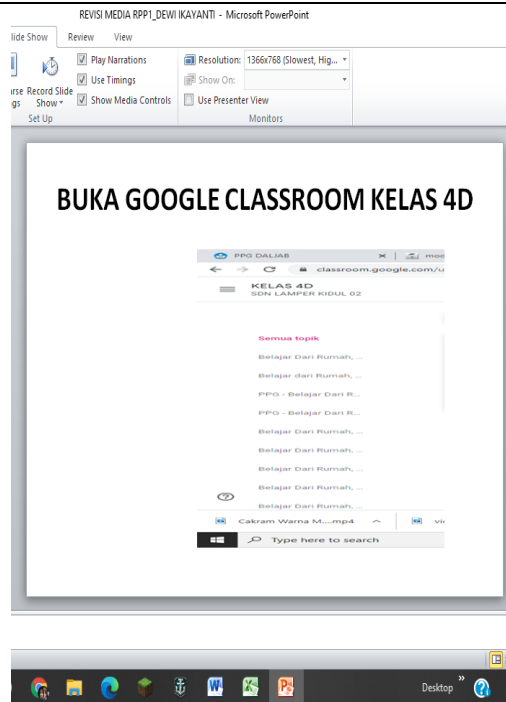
REVISI MEDIA RPP1_DEWI IKAYANTI - Microsoft PowerPoint

lide Show Review View

arse ngs Record Slide Show

Play Narrations
Use Timings
Show Media Controls

Resolution: 1366x768 (Slowest, Hig...
Show On:
Use Presenter View

Set Up Monitors

BUKA GOOGLE CLASSROOM KELAS 4D

PPG DALJAB
classroom.google.com/u
KELAS 4D
SDN LAMPER KIDUL 02

Semua topik
Belajar Dari Rumah, ...
Belajar dari Rumah, ...
PPG - Belajar Dari R...
PPG - Belajar Dari R...
Belajar Dari Rumah, ...
Belajar Dari Rumah, ...
Belajar Dari Rumah, ...
Belajar Dari Rumah, ...
Belajar Dari Rumah, ...

Cakram Warna M....mp4

Type here to search

Desktop